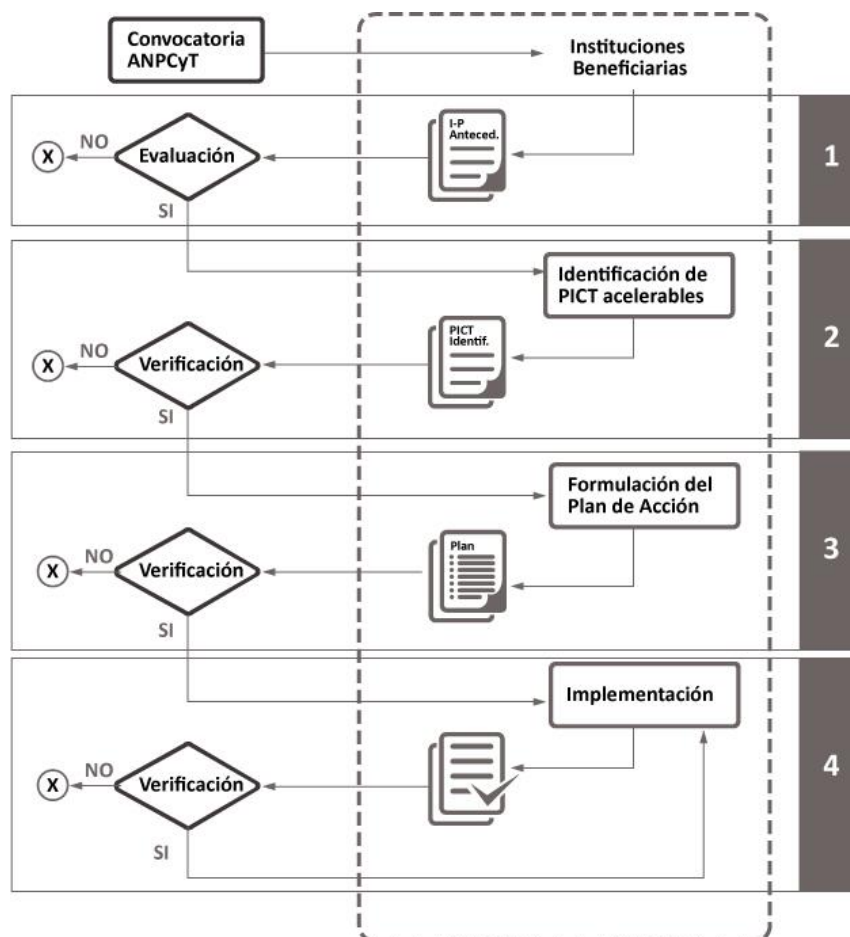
Convocatoria ANPCyT

Instituciones Beneficiarias

X NO Evaluación SI

I-P Anteced.

1

Identificación de PICT acelerables

X NO Verificación SI

PICT Identif.

2

Formulación del Plan de Acción

X NO Verificación SI

Plan

3

Implementación

X NO Verificación SI

4